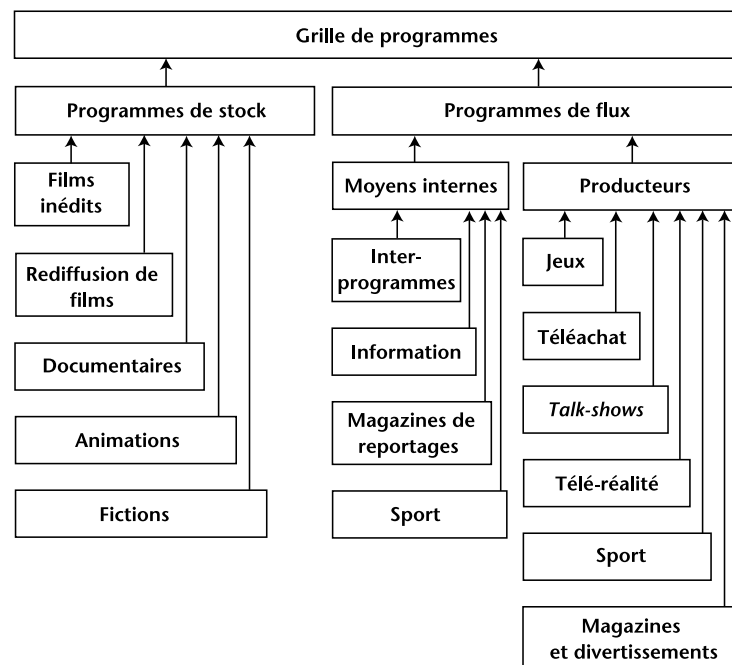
Grille de programmes

Programmes de stock

Films inédits

Rediffusion de films

Documentaires

Animations

Fictions

Programmes de flux

Moyens internes

Interprogrammes

Information

Magazines de reportages

Sport

Producteurs

Jeux

Téléachat

*Talk-shows*

Télé-réalité

Sport

Magazines et divertissements